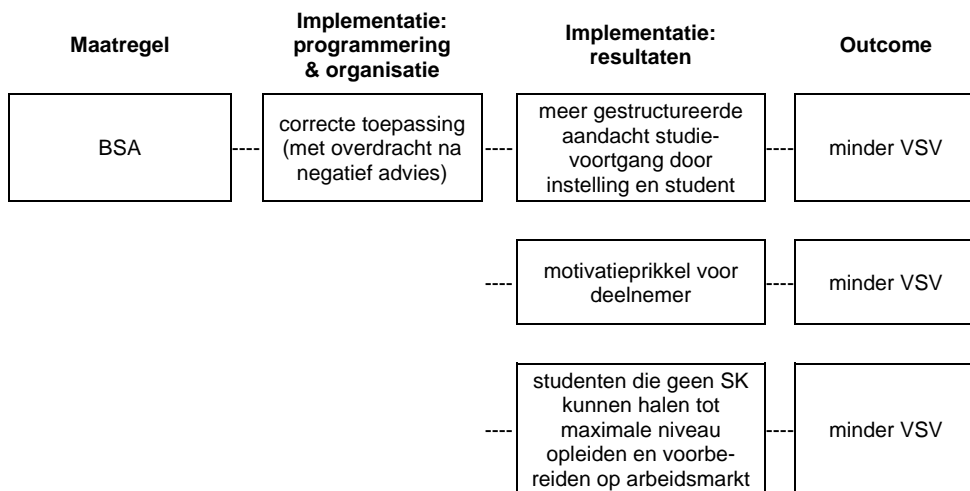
| Maatregel | Implementatie: programmering & organisatie | Implementatie: resultaten | Outcome |
|---|---|---|---|
| BSA | correcte toepassing (met overdracht na negatief advies) | meer gestructureerde aandacht studie-voortgang door instelling en student | minder VSV |
| | | motivatieprikkel voor deelnemer | minder VSV |
| | | studenten die geen SK kunnen halen tot maximale niveau opleiden en voorbereiden op arbeidsmarkt | minder VSV |